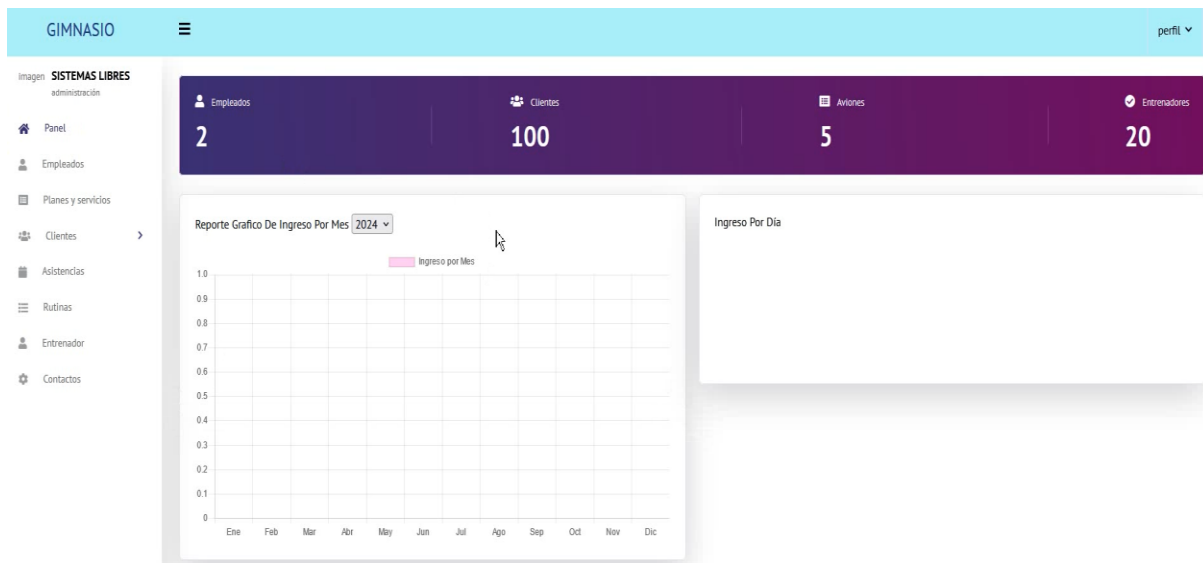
GIMNASIO

perfil

imagen SISTEMAS LIBRES
administración

Panel
Empleados
Planes y servicios
Clientes
Asistencias
Rutinas
Entrenador
Contactos

Empleados
2

Clientes
100

Aviones
5

Entrenadores
20

Reporte Grafico De Ingreso Por Mes 2024

Ingreso por Mes

1.0
0.9
0.8
0.7
0.6
0.5
0.4
0.3
0.2
0.1
0

Ene Feb Mar Abr May Jun Jul Ago Sep Oct Nov Dic

Ingreso Por Día